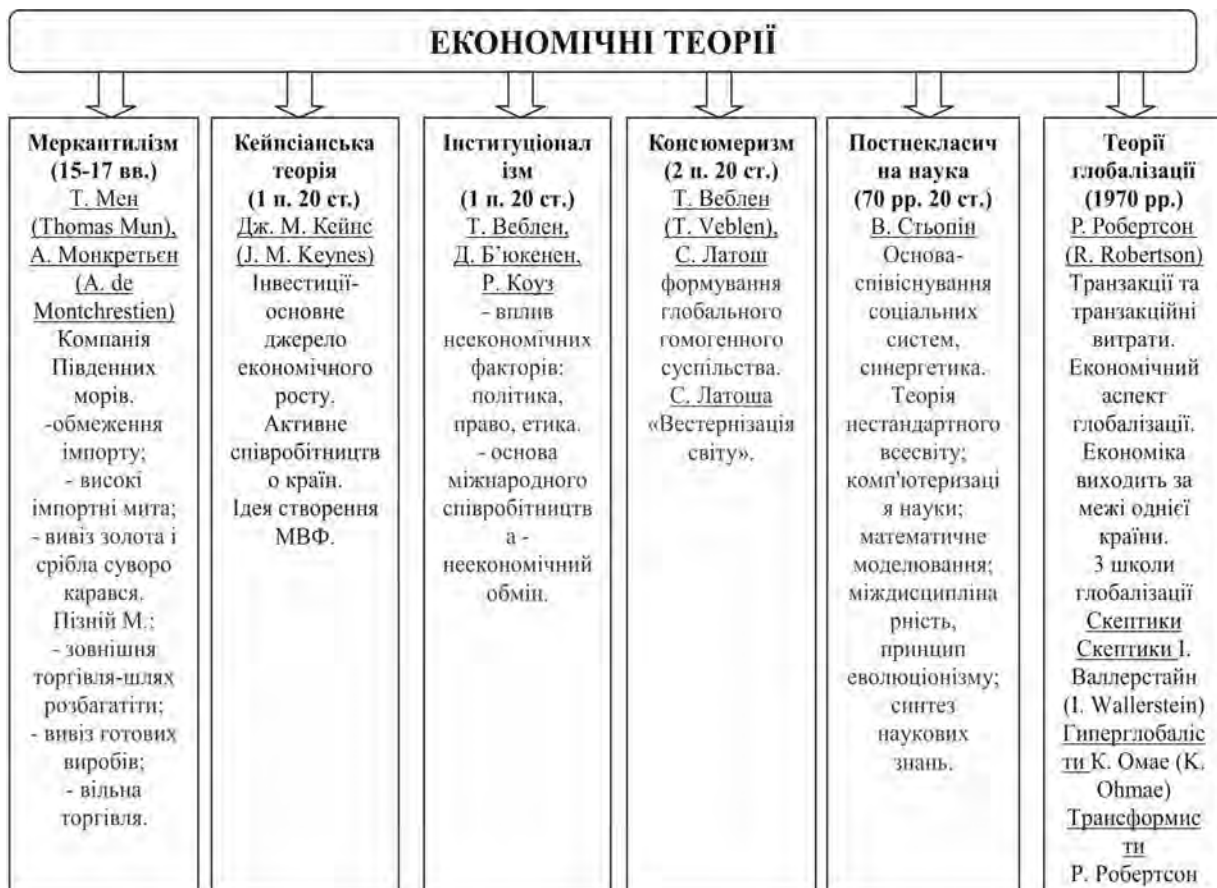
ЕКОНОМІЧНІ ТЕОРІЇ

Меркантилізм (15-17 вв.)
Т. Мен (Thomas Mun), А. Монкретьєн (A. de Montchrestien)
Компанія Південних морів.
-обмеження імпорту;
- високі імпортні мита;
- вивіз золота і срібла суворо карався.
Пізній М.:
- зовнішня торгівля-шлях розбагатіти;
- вивіз готових виробів;
- вільна торгівля.

Кейнсіанська теорія (1 п. 20 ст.)
Дж. М. Кейнс (J. M. Keynes)
Інвестиції-основне джерело економічного росту.
Активне співробітництво країн.
Ідея створення МВФ.

Інституціоналізм (1 п. 20 ст.)
Т. Веблен, Д. Б'юкенен, Р. Коуз
- вплив неекономічних факторів: політика, право, етика.
- основа міжнародного співробітництва - неекономічний обмін.

Консюмеризм (2 п. 20 ст.)
Т. Веблен (T. Veblen), С. Латош
формування глобального гомогенного суспільства.
С. Латоша «Вестернізація світу».

Постнекласична наука (70 рр. 20 ст.)
В. Стьопін
Основа-співіснування соціальних систем, синергетика.
Теорія нестандартного всесвіту; комп'ютеризація науки; математичне моделювання; міждисциплінарність, принцип еволюціонізму; синтез наукових знань.

Теорії глобалізації (1970 рр.)
Р. Робертсон (R. Robertson)
Транзакції та транзакційні витрати.
Економічний аспект глобалізації.
Економіка виходить за межі однієї країни.
3 школи глобалізації
Скептики
Скептики І. Валлерстайн (I. Wallerstein)
Гиперглобалісти К. Омае (K. Ohmae)
Трансформисти
Р. Робертсон